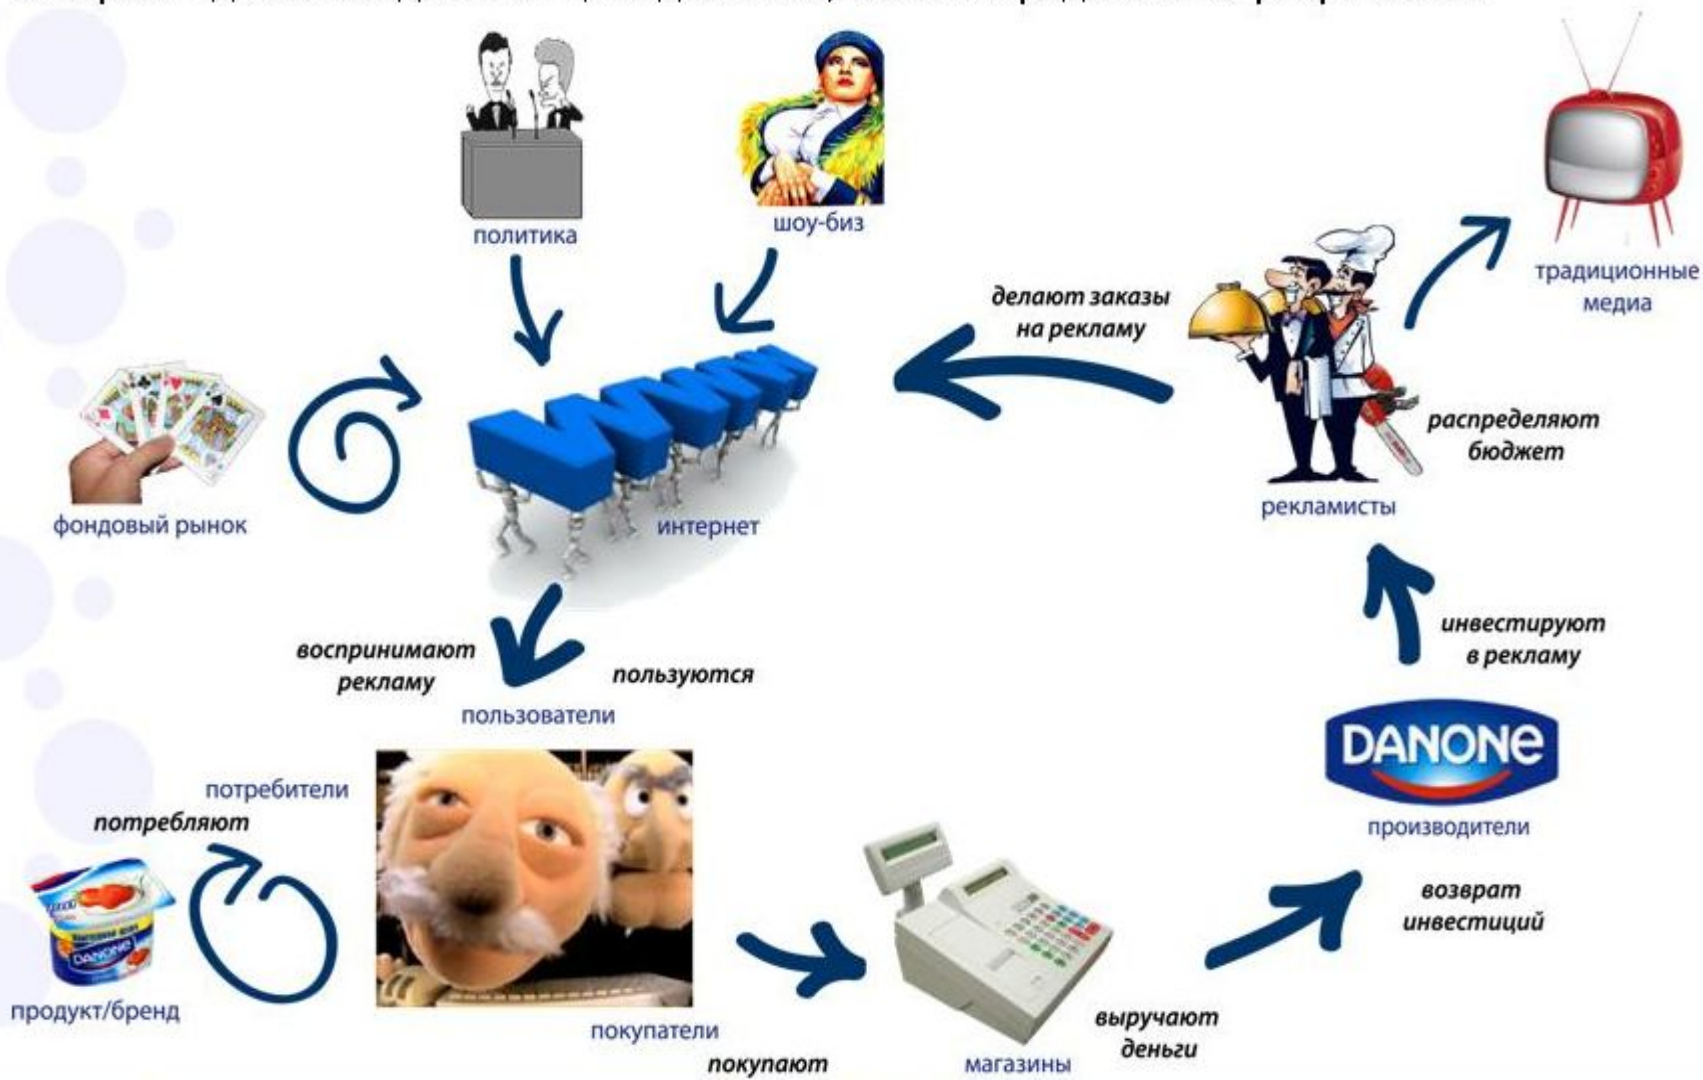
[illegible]

политика

шоу-биз

традиционные медиа

делают заказы на рекламу

фондовый рынок

интернет

распределяют бюджет

рекламисты

инвестируют в рекламу

воспринимают рекламу

пользуются

пользователи

потребители

потребляют

DANONE

производители

возврат инвестиций

продукт/бренд

покупатели

покупают

магазины

выручают деньги